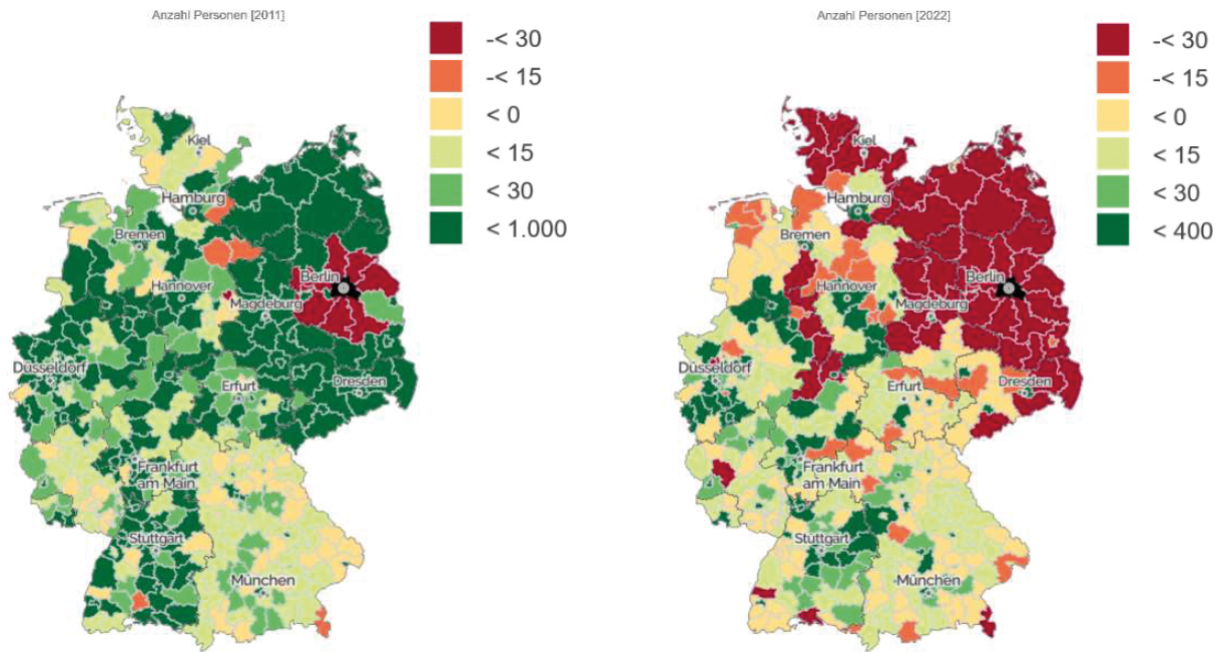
Anzahl Personen [2011]

-< 30
-< 15
< 0
< 15
< 30
< 1.000

Kiel
Hamburg
Bremen
Berlin
Hannover
Magdeburg
Düsseldorf
Erfurt
Dresden
Frankfurt am Main
Stuttgart
München

Anzahl Personen [2022]

-< 30
-< 15
< 0
< 15
< 30
< 400

Kiel
Hamburg
Bremen
Berlin
Hannover
Magdeburg
Düsseldorf
Erfurt
Dresden
Frankfurt am Main
Stuttgart
München